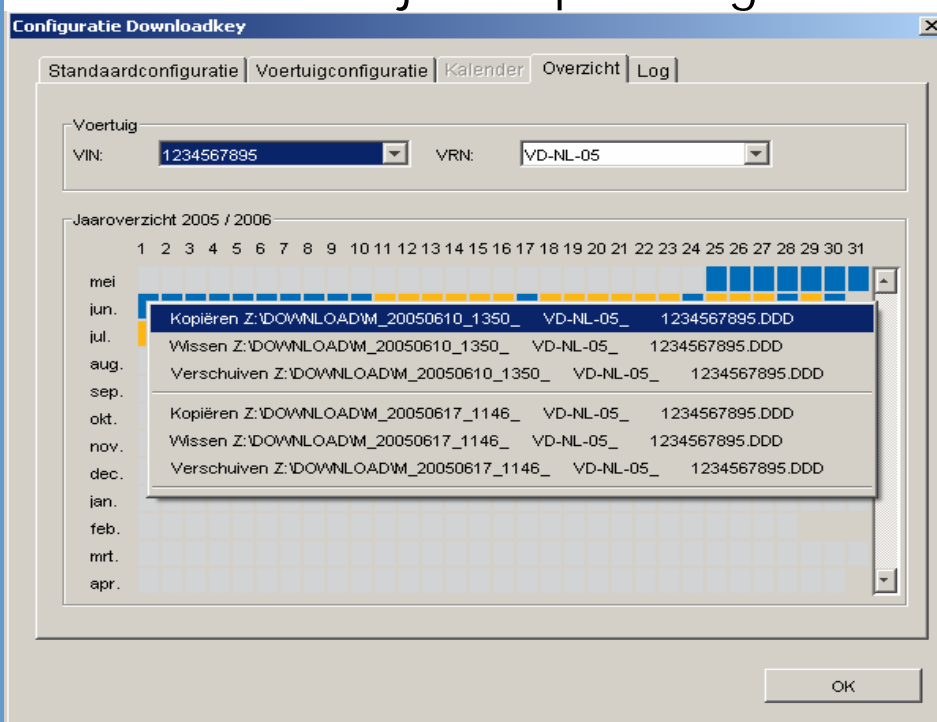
Configuratie Downloadkey

×

Standaardconfiguratie | Voertuigconfiguratie | Kalender | Overzicht | Log

Voertuig
VIN: 1234567895
VRN: VD-NL-05

Jaaroverzicht 2005 / 2006
1 2 3 4 5 6 7 8 9 10 11 12 13 14 15 16 17 18 19 20 21 22 23 24 25 26 27 28 29 30 31

mei
jun.
jul.
aug.
sep.
okt.
nov.
dec.
jan.
feb.
mrt.
apr.

Kopiëren Z:\DOWNLOAD\M_20050610_1350_ VD-NL-05_ 1234567895.DDD
Wissen Z:\DOWNLOAD\M_20050610_1350_ VD-NL-05_ 1234567895.DDD
Verschuiven Z:\DOWNLOAD\M_20050610_1350_ VD-NL-05_ 1234567895.DDD

Kopiëren Z:\DOWNLOAD\M_20050617_1146_ VD-NL-05_ 1234567895.DDD
Wissen Z:\DOWNLOAD\M_20050617_1146_ VD-NL-05_ 1234567895.DDD
Verschuiven Z:\DOWNLOAD\M_20050617_1146_ VD-NL-05_ 1234567895.DDD

OK